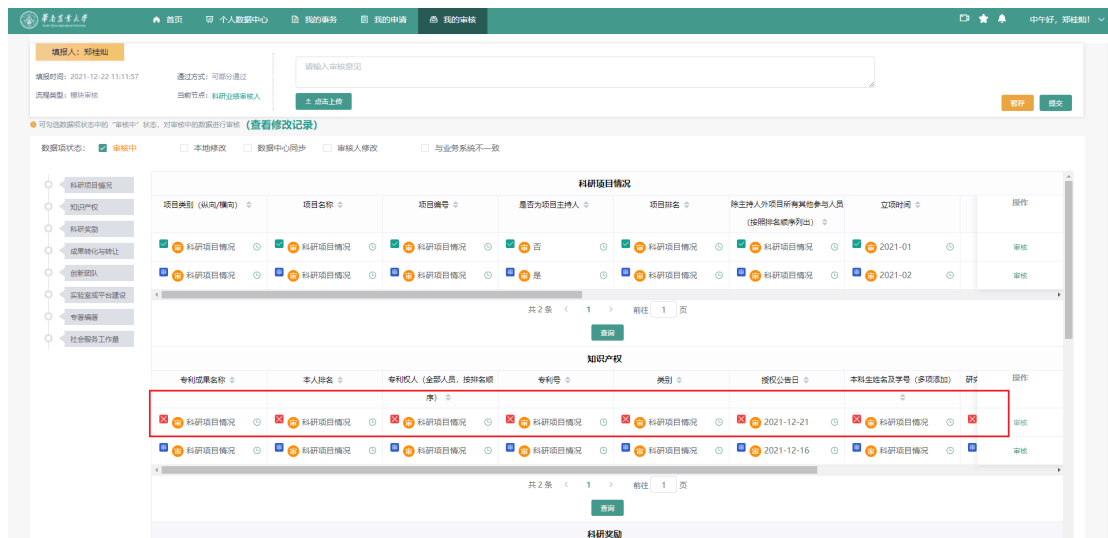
华南农业大学

首页　个人数据中心　我的事务　我的申请　我的审核

中午好，郑桂灿！

填报人：郑桂灿

填报时间：2021-12-22 11:11:57　通过方式：可部分通过
流程类型：梯补审核　当前节点：科研业绩审核人

请输入审核意见

点击上传

暂存　提交

可勾选数据项状态中的"审核中"状态，对审核中的数据进行审核（查看修改记录）

数据项状态：审核中　本地修改　数据中心同步　审核人修改　与业务系统不一致

科研项目情况
知识产权
科研奖励
成果转化与转让
创新团队
实验室或平台建设
专著编著
社会服务工作量

科研项目情况

| 项目类别（纵向/横向） | 项目名称 | 项目编号 | 是否为项目主持人 | 项目排名 | 除主持人外项目所有其他参与人员（按照排名顺序列出） | 立项时间 | 操作 |
|---|---|---|---|---|---|---|---|
| 科研项目情况 | 科研项目情况 | 科研项目情况 | 否 | 科研项目情况 | 科研项目情况 | 2021-01 | 审核 |
| 科研项目情况 | 科研项目情况 | 科研项目情况 | 是 | 科研项目情况 | 科研项目情况 | 2021-02 | 审核 |

共 2 条　<　1　>　前往　1　页

查询

知识产权

| 专利成果名称 | 本人排名 | 专利权人（全部人员，按排名顺序） | 专利号 | 类别 | 授权公告日 | 本科生姓名及学号（多项添加） | 研 | 操作 |
|---|---|---|---|---|---|---|---|---|
| 科研项目情况 | 科研项目情况 | 科研项目情况 | 科研项目情况 | 科研项目情况 | 2021-12-21 | 科研项目情况 | | 审核 |
| 科研项目情况 | 科研项目情况 | 科研项目情况 | 科研项目情况 | 科研项目情况 | 2021-12-16 | 科研项目情况 | | 审核 |

共 2 条　<　1　>　前往　1　页

查询

科研奖励